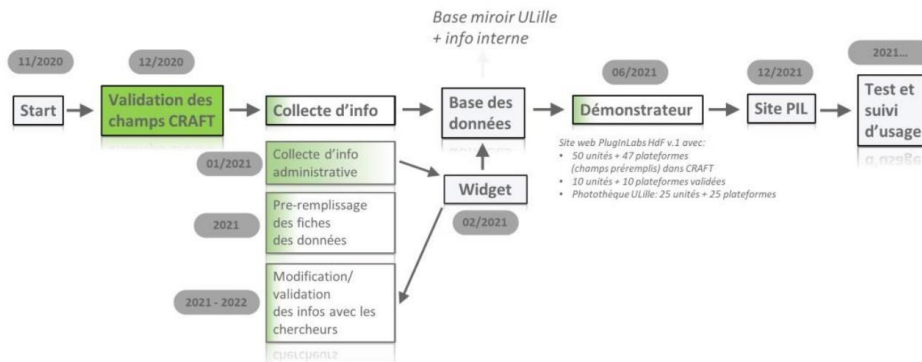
Base miroir ULille
+ info interne

11/2020

12/2020

06/2021

12/2021

2021...

Start

Validation des champs CRAFT

Collecte d'info

Base des données

Démonstrateur

Site PIL

Test et suivi d'usage

01/2021

Collecte d'info administrative

Widget

02/2021

2021

Pre-remplissage des fiches des données

2021 - 2022

Modification/ validation des infos avec les chercheurs

Site web PlugInLabs HdF v.1 avec:
• 50 unités + 47 plateformes (champs préremplis) dans CRAFT
• 10 unités + 10 plateformes validées
• Photothèque ULille: 25 unités + 25 plateformes